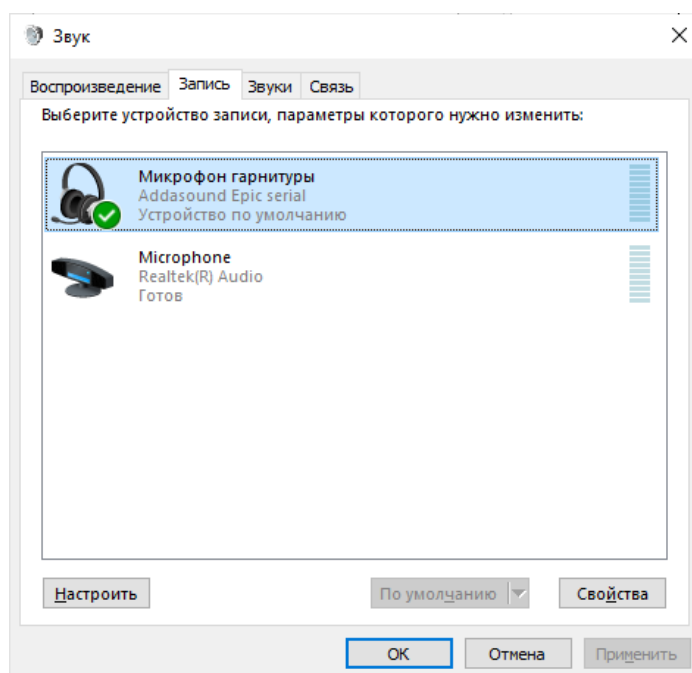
Звук

Воспроизведение | Запись | Звуки | Связь

Выберите устройство записи, параметры которого нужно изменить:

Микрофон гарнитуры
Addasound Epic serial
Устройство по умолчанию

Microphone
Realtek(R) Audio
Готов

Настроить

По умолчанию

Свойства

OK

Отмена

Применить